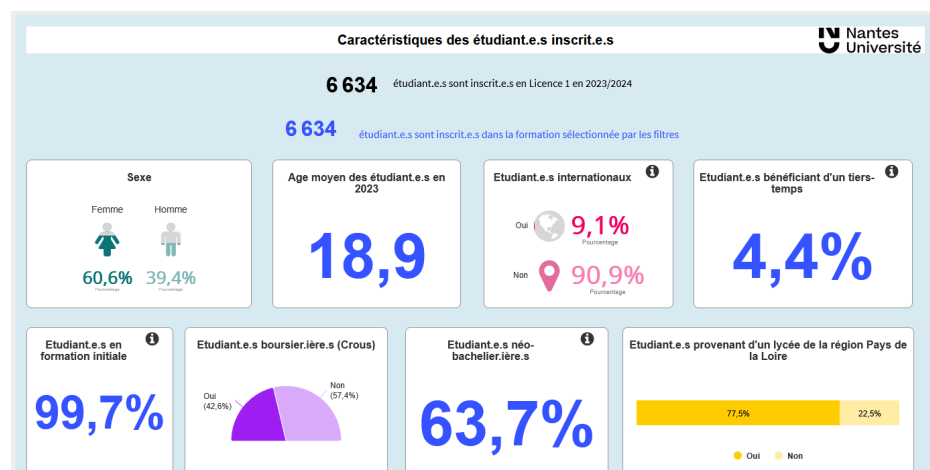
Caractéristiques des étudiant.e.s inscrit.e.s

Nantes Université

6 634 étudiant.e.s sont inscrit.e.s en Licence 1 en 2023/2024

6 634 étudiant.e.s sont inscrit.e.s dans la formation sélectionnée par les filtres

Sexe

Femme

Homme

60,6%
Pourcentage

39,4%
Pourcentage

Age moyen des étudiant.e.s en 2023

18,9

Etudiant.e.s internationaux

Oui

9,1%
Pourcentage

Non

90,9%
Pourcentage

Etudiant.e.s bénéficiant d'un tiers-temps

4,4%

Etudiant.e.s en formation initiale

99,7%

Etudiant.e.s boursier.ière.s (Crous)

Oui (42,6%)

Non (57,4%)

Etudiant.e.s néo-bachelier.ière.s

63,7%

Etudiant.e.s provenant d'un lycée de la région Pays de la Loire

77,5%

22,5%

Oui

Non